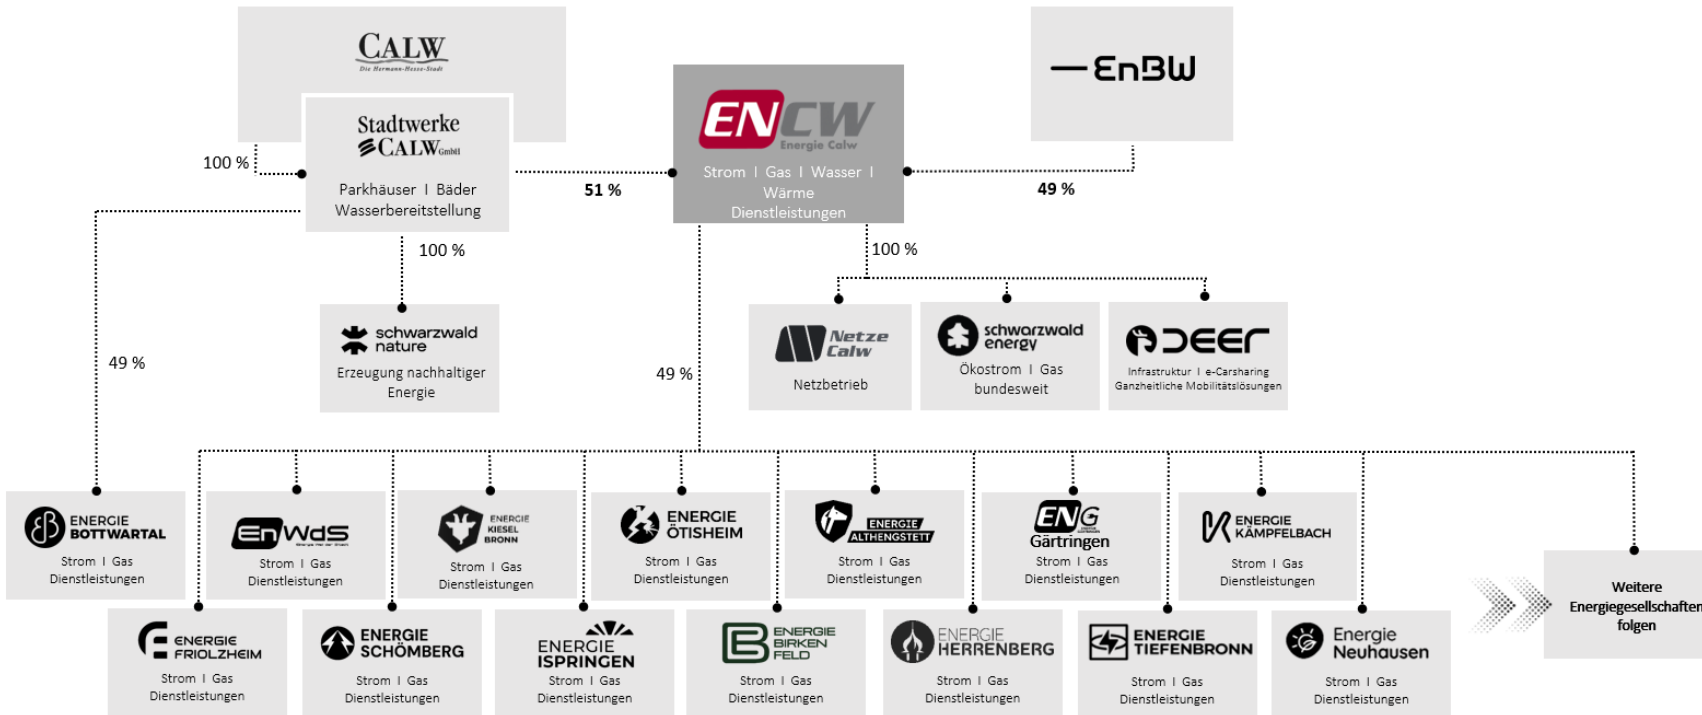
CALW
Die Hermann-Hesse-Stadt

Stadtwerke CALW GmbH
Parkhäuser I Bäder Wasserbereitstellung

100 %

51 %

ENCW Energie Calw
Strom I Gas I Wasser I Wärme Dienstleistungen

49 %

EnBW

100 %

100 %

schwarzwald nature
Erzeugung nachhaltiger Energie

49 %

49 %

Netze Calw
Netzbetrieb

schwarzwald energy
Ökostrom I Gas bundesweit

DEER
Infrastruktur I e-Carsharing Ganzheitliche Mobilitätslösungen

ENERGIE BOTTWARTAL
Strom I Gas Dienstleistungen

EnWdS
Strom I Gas Dienstleistungen

ENERGIE KIESELBRONN
Strom I Gas Dienstleistungen

ENERGIE ÖTISHEIM
Strom I Gas Dienstleistungen

ENERGIE ALTHENGSTETT
Strom I Gas Dienstleistungen

ENG Gärtringen
Strom I Gas Dienstleistungen

ENERGIE KÄMPFELBACH
Strom I Gas Dienstleistungen

Weitere Energiegesellschaften folgen

ENERGIE FRIOLZHEIM
Strom I Gas Dienstleistungen

ENERGIE SCHÖMBERG
Strom I Gas Dienstleistungen

ENERGIE ISPRINGEN
Strom I Gas Dienstleistungen

ENERGIE BIRKENFELD
Strom I Gas Dienstleistungen

ENERGIE HERRENBERG
Strom I Gas Dienstleistungen

ENERGIE TIEFENBRONN
Strom I Gas Dienstleistungen

Energie Neuhausen
Strom I Gas Dienstleistungen